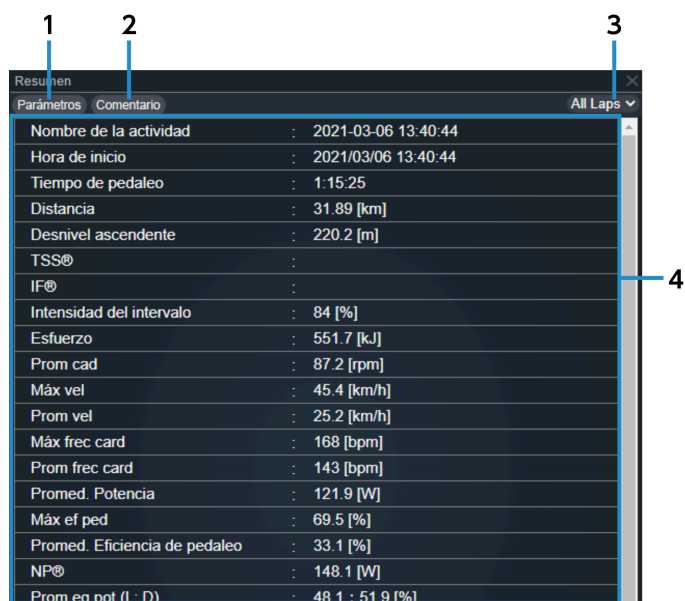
1 2 3

Resumen

Parámetros Comentario All Laps

4

| | | |
|---|---|---|
| Nombre de la actividad | : | 2021-03-06 13:40:44 |
| Hora de inicio | : | 2021/03/06 13:40:44 |
| Tiempo de pedaleo | : | 1:15:25 |
| Distancia | : | 31.89 [km] |
| Desnivel ascendente | : | 220.2 [m] |
| TSS® | : | |
| IF® | : | |
| Intensidad del intervalo | : | 84 [%] |
| Esfuerzo | : | 551.7 [kJ] |
| Prom cad | : | 87.2 [rpm] |
| Máx vel | : | 45.4 [km/h] |
| Prom vel | : | 25.2 [km/h] |
| Máx frec card | : | 168 [bpm] |
| Prom frec card | : | 143 [bpm] |
| Promed. Potencia | : | 121.9 [W] |
| Máx ef ped | : | 69.5 [%] |
| Promed. Eficiencia de pedaleo | : | 33.1 [%] |
| NP® | : | 148.1 [W] |
| Prom eq pot (L : D) | : | 48.1 : 51.9 [%] |